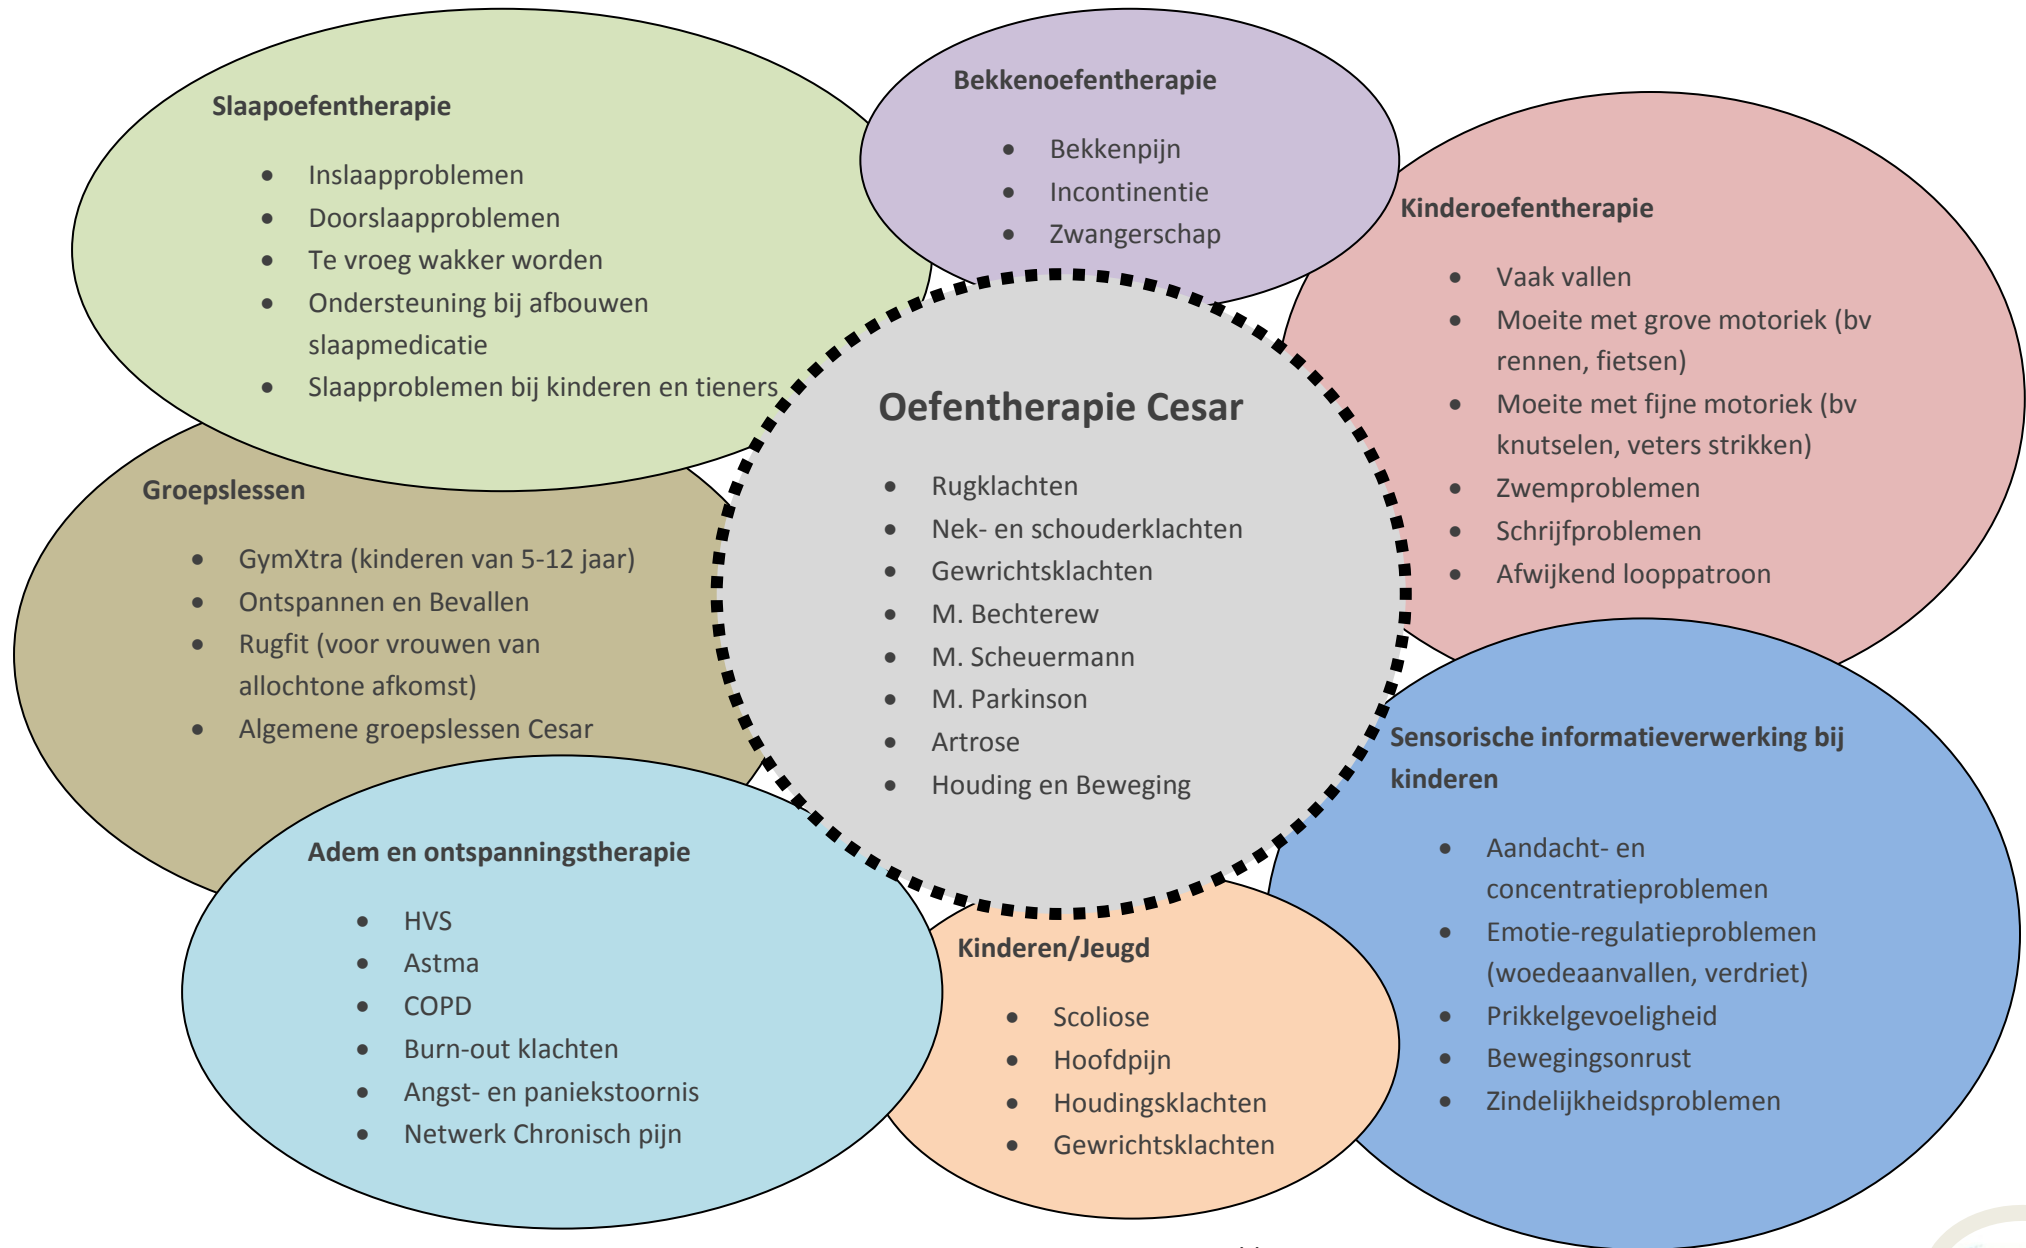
Slaapoefentherapie

- Inslaapproblemen
- Doorslaapproblemen
- Te vroeg wakker worden
- Ondersteuning bij afbouwen slaapmedicatie
- Slaapproblemen bij kinderen en tieners

Bekkenoefentherapie

- Bekkenpijn
- Incontinentie
- Zwangerschap

Kinderoefentherapie

- Vaak vallen
- Moeite met grove motoriek (bv rennen, fietsen)
- Moeite met fijne motoriek (bv knutselen, veters strikken)
- Zwemproblemen
- Schrijfproblemen
- Afwijkend looppatroon

Groepslessen

- GymXtra (kinderen van 5-12 jaar)
- Ontspannen en Bevallen
- Rugfit (voor vrouwen van allochtone afkomst)
- Algemene groepslessen Cesar

Oefentherapie Cesar

- Rugklachten
- Nek- en schouderklachten
- Gewrichtsklachten
- M. Bechterew
- M. Scheuermann
- M. Parkinson
- Artrose
- Houding en Beweging

Sensorische informatieverwerking bij kinderen

- Aandacht- en concentratieproblemen
- Emotie-regulatieproblemen (woedeaanvallen, verdriet)
- Prikkelgevoeligheid
- Bewegingsonrust
- Zindelijkheidsproblemen

Adem en ontspanningstherapie

- HVS
- Astma
- COPD
- Burn-out klachten
- Angst- en paniekstoornis
- Netwerk Chronisch pijn

Kinderen/Jeugd

- Scoliose
- Hoofdpijn
- Houdingsklachten
- Gewrichtsklachten